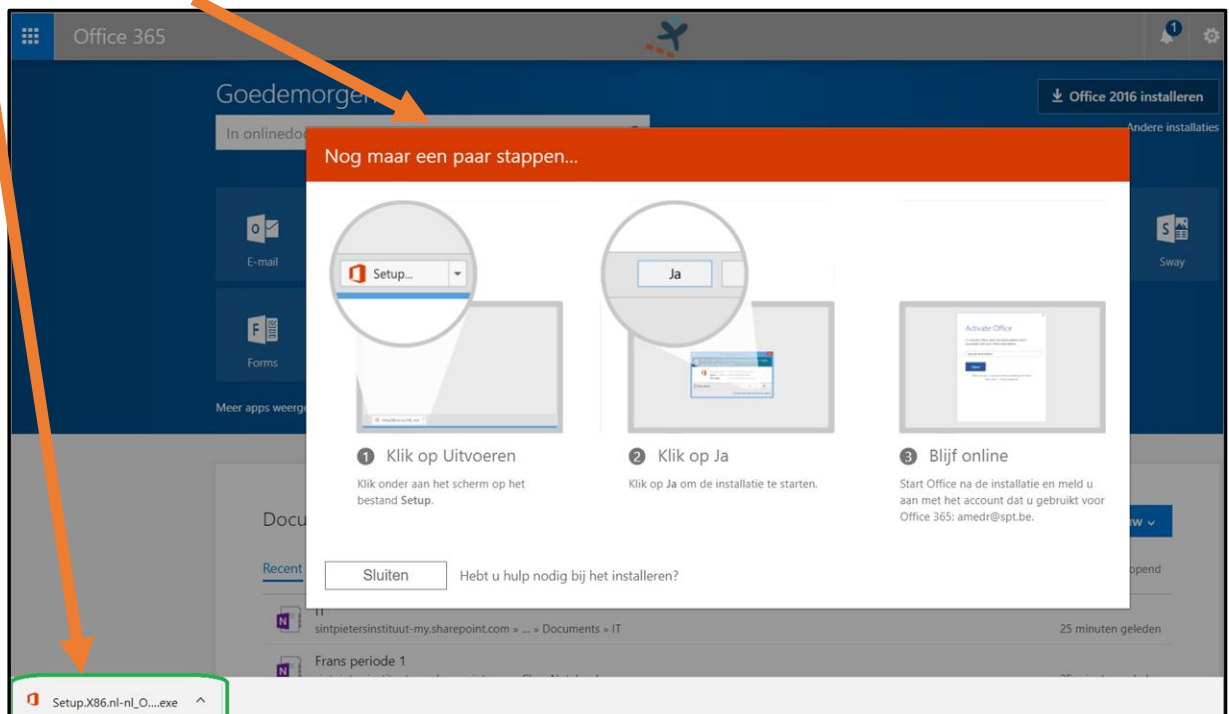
Office 365

Goedemorgen

In onlinedo

Office 2016 installeren

Andere installaties

Nog maar een paar stappen...

E-mail

Sway

Forms

Meer apps weerge

Setup...

Ja

Activate Office

1 Klik op Uitvoeren

Klik onder aan het scherm op het bestand Setup.

2 Klik op Ja

Klik op Ja om de installatie te starten.

3 Blijf online

Start Office na de installatie en meld u aan met het account dat u gebruikt voor Office 365: amedr@spt.be.

Docu

Recent

Sluiten

Hebt u hulp nodig bij het installeren?

IT

sintpietersinstituut-my.sharepoint.com » ... » Documents » IT

25 minuten geleden

Frans periode 1

Setup.X86.nl-nl_O....exe